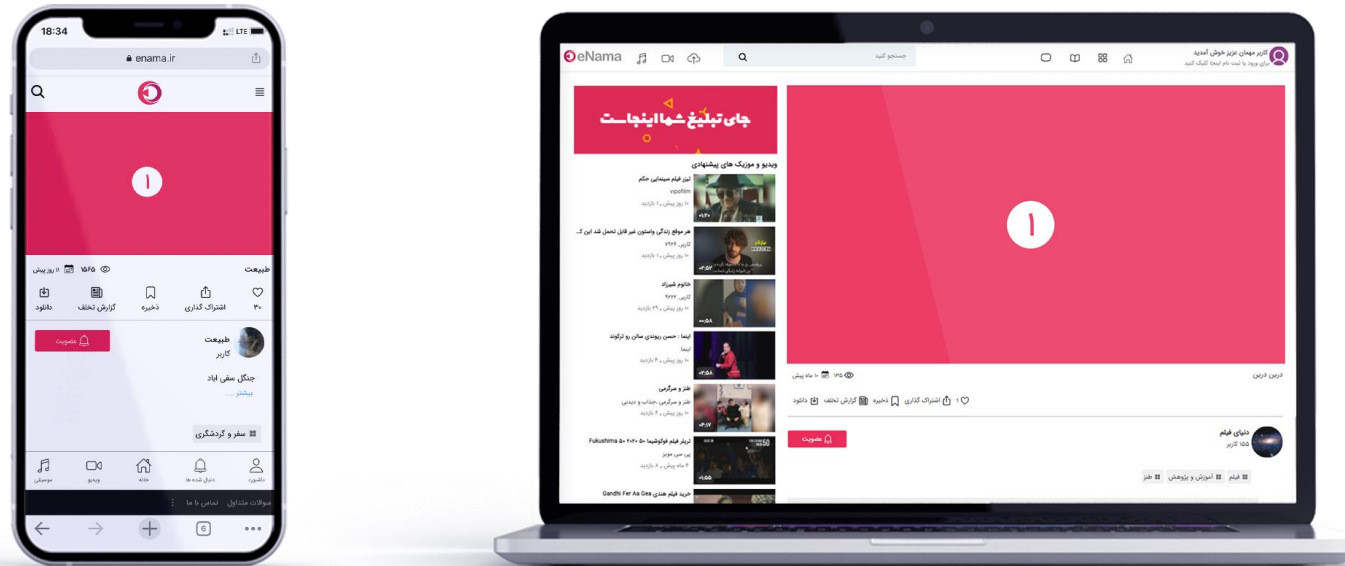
18:34
LTE
enama.ir

۱

طبیعت
۱۶۶۵
۱۱ روز پیش

۳۰
اشتراک گذاری
ذخیره
گزارش تخلف
دانلود

طبیعت
کاربر
عضویت

جنگل سفی اباد
بیشتر ...

سفر و گردشگری

داشبورد
دنبال شده ها
خانه
ویدیو
موسیقی

سوالات متداول
تماس با ما

6

eNama
جستجو کنید
کاربر مهمان عزیز خوش آمدید
برای ورود یا ثبت نام اینجا کلیک کنید

جای تبلیغ شما اینجاست

ویدیو و موزیک های پیشنهادی

آنونس فیلم سینمایی حکم
vipofilm
۱۰ روز پیش ، ۱ بازدید

هر موقع زندگی واسطون غیر قابل تحمل شد این ک...
کاربر ۷۹۲۶
۱۰ روز پیش ، ۱ بازدید

خانوم شیرزاد
کاربر ۹۲۲۷
۱۰ روز پیش ، ۲۹ بازدید

اینما : حسین ریوندی سالن رو ترکوند
اینما
۱۰ روز پیش ، ۴ بازدید

طنز و سرگرمی
طنز و سرگرمی ، جذاب و دیدنی
۱۰ روز پیش ، ۵ بازدید

تریلر فیلم فوکوشیما 50 Fukushima 50 2020
پی سی موبز
۴ ماه پیش ، ۸ بازدید

خرید فیلم هندی Gandhi Fer Aa Gea

۱

درین درین
۱۳۵
۱۰ ماه پیش

۱
اشتراک گذاری
ذخیره
گزارش تخلف
دانلود

دنیای فیلم
۱۵۵ کاربر
عضویت

فیلم
آموزش و پژوهش
طنز